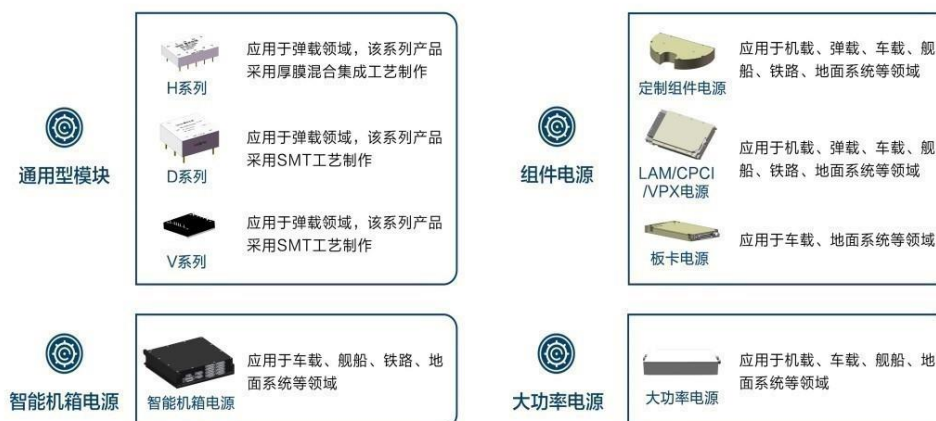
通用型模块

H系列
应用于弹载领域，该系列产品采用厚膜混合集成工艺制作

D系列
应用于弹载领域，该系列产品采用SMT工艺制作

V系列
应用于弹载领域，该系列产品采用SMT工艺制作

组件电源

定制组件电源
应用于机载、弹载、车载、舰船、铁路、地面系统等领域

LAM/CPCI /VPX电源
应用于机载、弹载、车载、舰船、铁路、地面系统等领域

板卡电源
应用于车载、地面系统等领域

智能机箱电源

智能机箱电源
应用于车载、舰船、铁路、地面系统等领域

大功率电源

大功率电源
应用于机载、车载、舰船、地面系统等领域